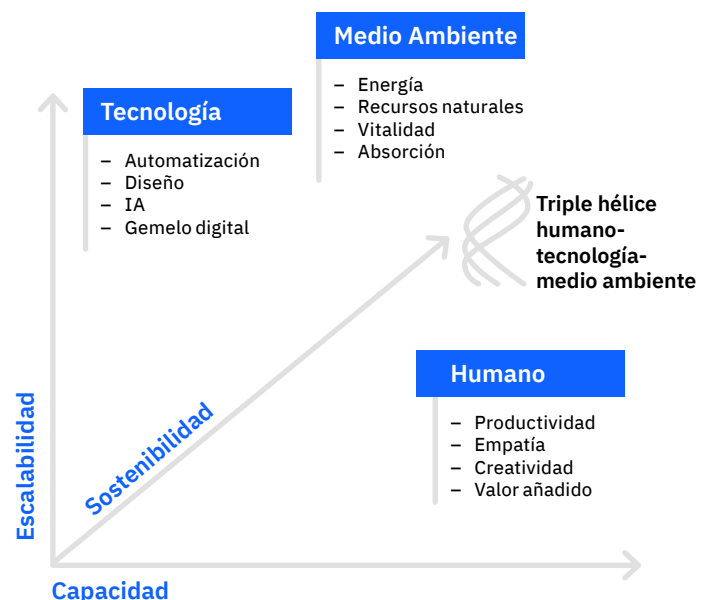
Medio Ambiente

– Energía
– Recursos naturales
– Vitalidad
– Absorción

Tecnología

– Automatización
– Diseño
– IA
– Gemelo digital

Triple hélice humano-tecnología-medio ambiente

Humano

– Productividad
– Empatía
– Creatividad
– Valor añadido

Sostenibilidad

Escalabilidad

Capacidad